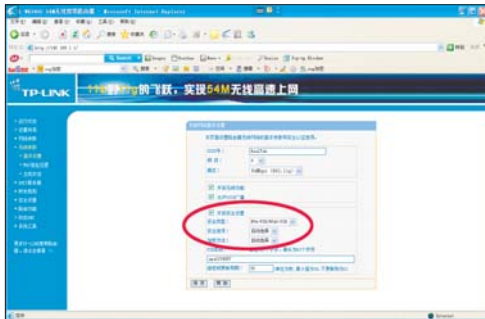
TP-LINK

11g的飞跃，实现54M无线高速上网

无线网络基本设置

SSID号：

频段：

模式：

54Mbps (802.11g)

开启无线功能

允许SSID广播

开启安全设置

安全类型：

WPA-PSK/WPA2-PSK

安全选项：

自动选择

加密方法：

自动选择

保存

帮助

Internet